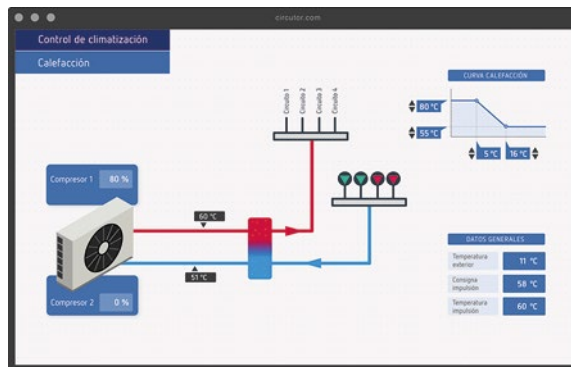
circutor.com

Control de climatización

Calefacción

Circuito 1
Circuito 2
Circuito 3
Circuito 4

CURVA CALEFACCIÓN

80 °C

55 °C

5 °C

16 °C

Compresor 1 80 %

60 °C

51 °C

Compresor 2 0 %

DATOS GENERALES

| | |
|---|---|
| Temperatura exterior | 11 °C |
| Consigna impulsión | 58 °C |
| Temperatura impulsión | 60 °C |